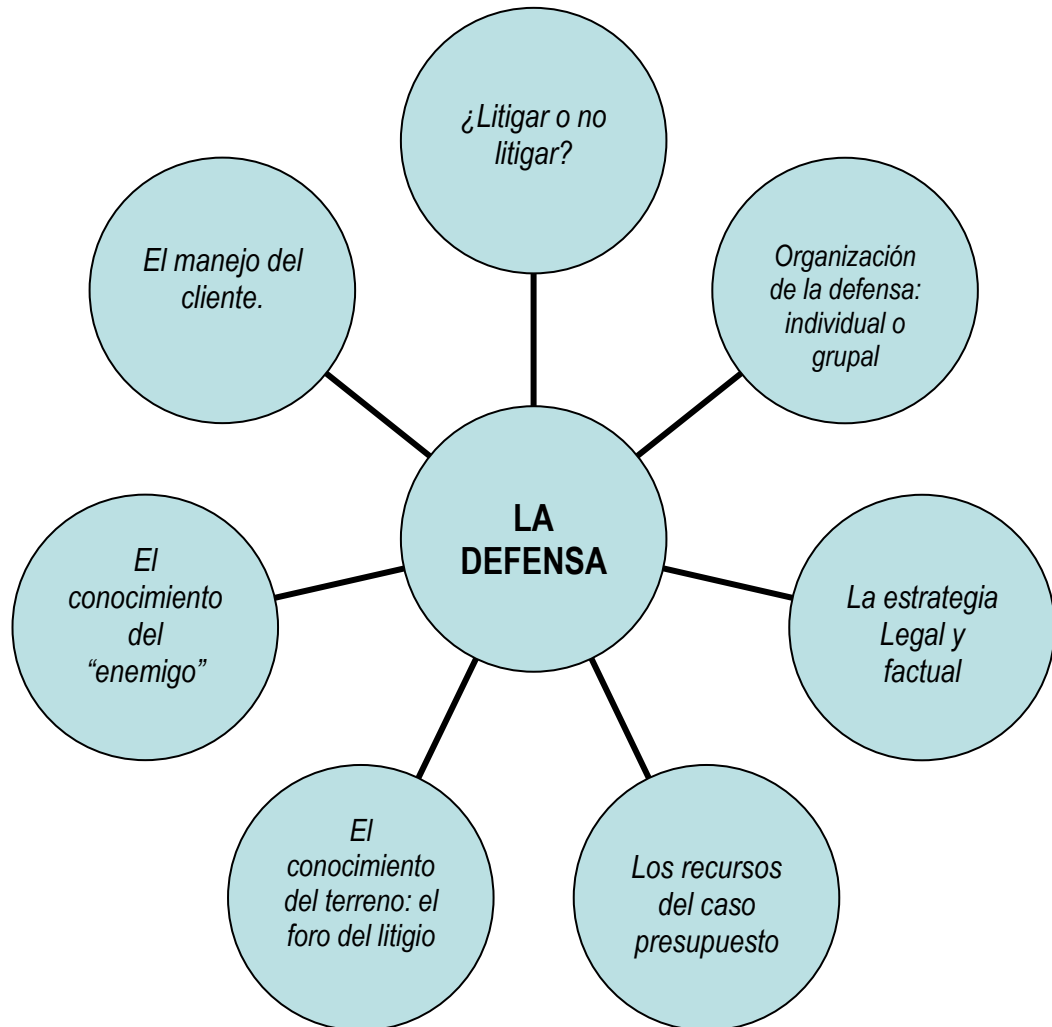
¿Litigar o no litigar?

El manejo del cliente.

Organización de la defensa: individual o grupal

LA DEFENSA

El conocimiento del "enemigo"

La estrategia Legal y factual

El conocimiento del terreno: el foro del litigio

Los recursos del caso presupuesto